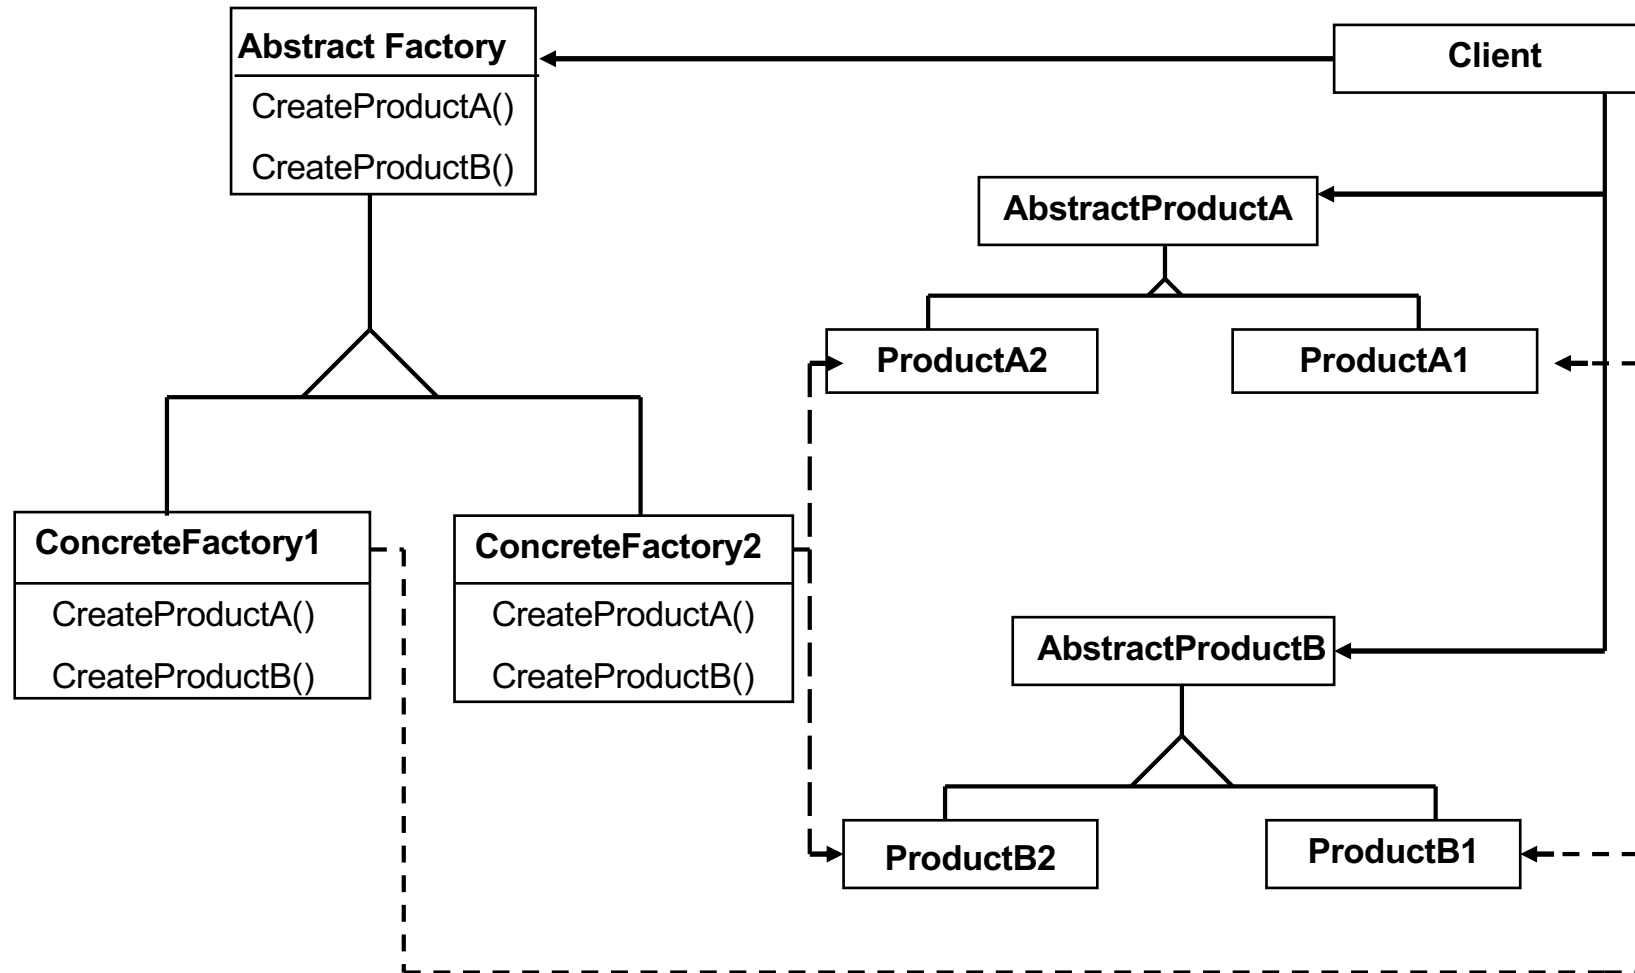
Abstract Factory
CreateProductA()
CreateProductB()

Client

AbstractProductA

ProductA2

ProductA1

ConcreteFactory1
CreateProductA()
CreateProductB()

ConcreteFactory2
CreateProductA()
CreateProductB()

AbstractProductB

ProductB2

ProductB1